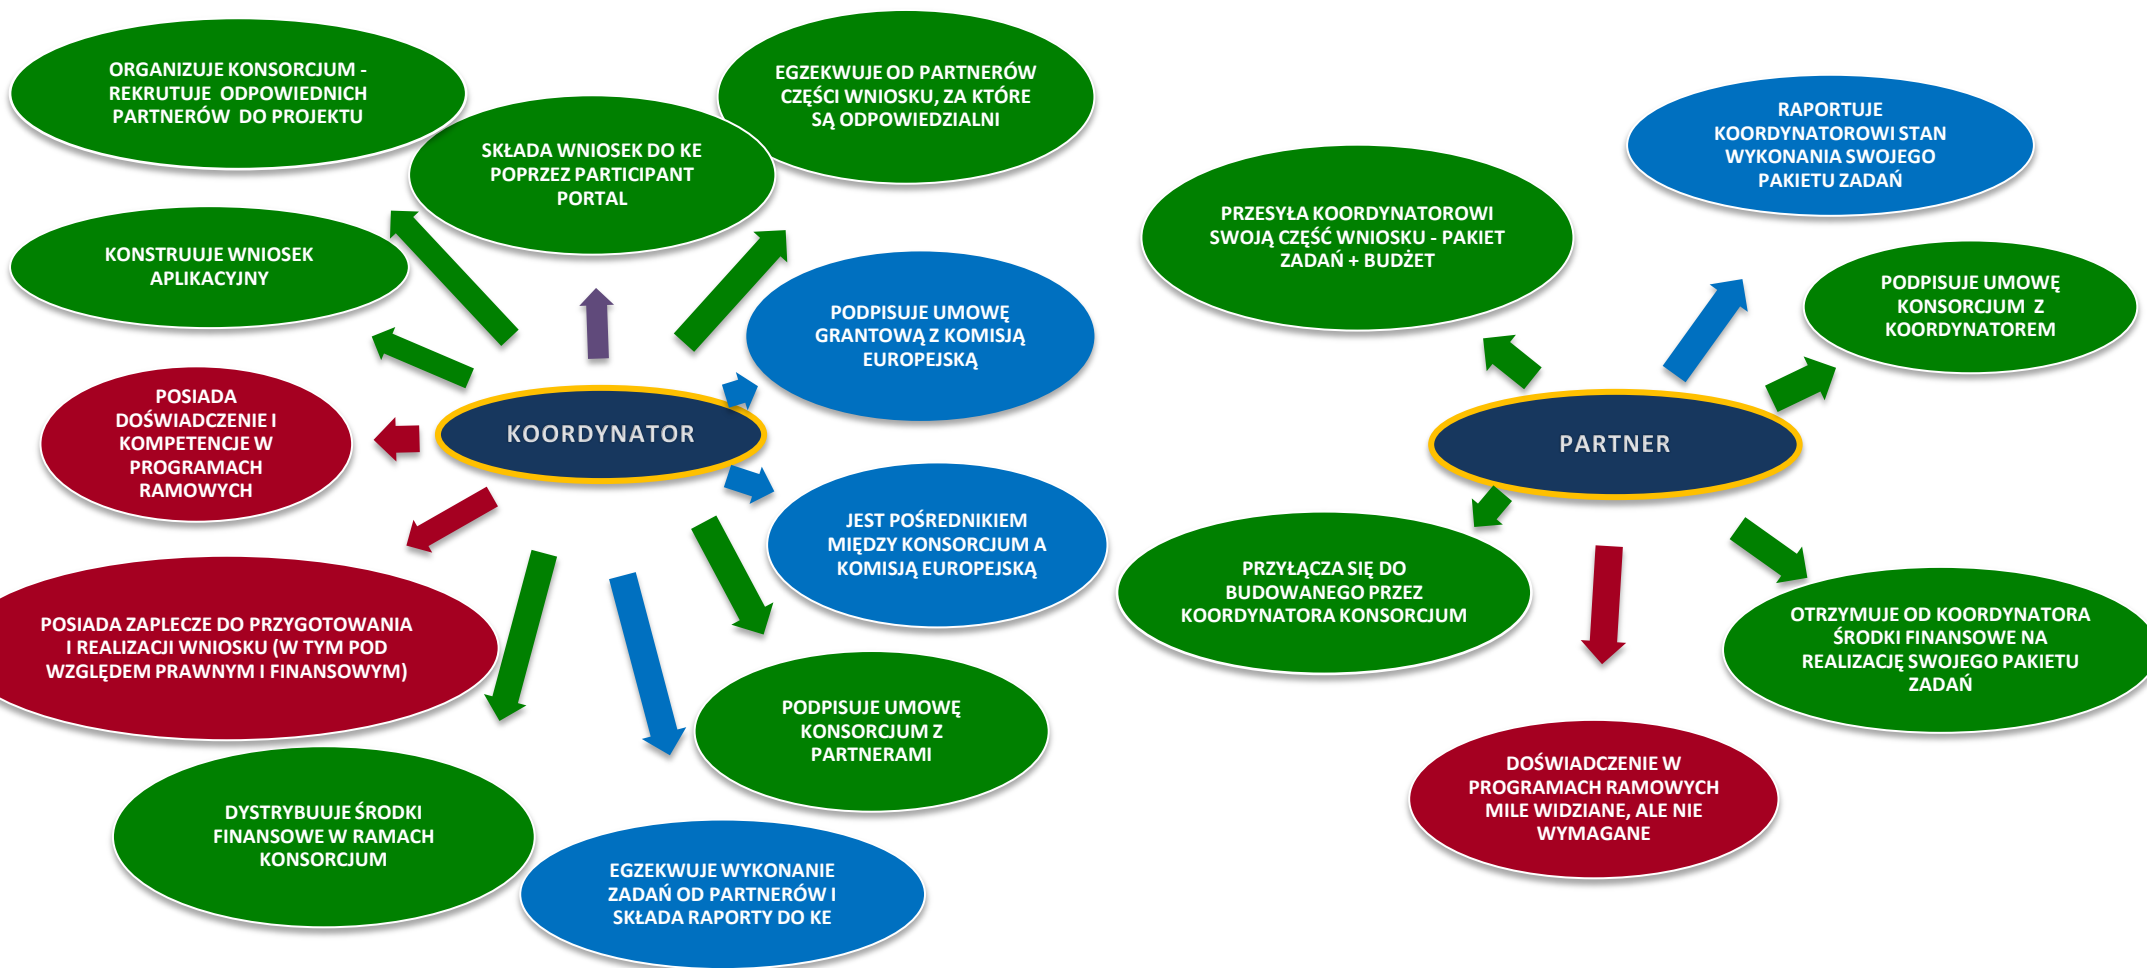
ORGANIZUJE KONSORCJUM - REKRUTUJE ODPOWIEDNICH PARTNERÓW DO PROJEKTU

SKŁADA WNIOSEK DO KE POPRZEZ PARTICIPANT PORTAL

EGZEKWUJE OD PARTNERÓW CZĘŚCI WNIOSKU, ZA KTÓRE SĄ ODPOWIEDZIALNI

KONSTRUUJE WNIOSEK APLIKACYJNY

PODPISUJE UMOWĘ GRANTOWĄ Z KOMISJĄ EUROPEJSKĄ

POSIADA DOŚWIADCZENIE I KOMPETENCJE W PROGRAMACH RAMOWYCH

KOORDYNATOR

JEST POŚREDNIKIEM MIĘDZY KONSORCJUM A KOMISJĄ EUROPEJSKĄ

POSIADA ZAPLECZE DO PRZYGOTOWANIA I REALIZACJI WNIOSKU (W TYM POD WZGLĘDEM PRAWNYM I FINANSOWYM)

PODPISUJE UMOWĘ KONSORCJUM Z PARTNERAMI

DYSTRYBUUJE ŚRODKI FINANSOWE W RAMACH KONSORCJUM

EGZEKWUJE WYKONANIE ZADAŃ OD PARTNERÓW I SKŁADA RAPORTY DO KE

RAPORTUJE KOORDYNATOROWI STAN WYKONANIA SWOJEGO PAKIETU ZADAŃ

PRZESYŁA KOORDYNATOROWI SWOJĄ CZĘŚĆ WNIOSKU - PAKIET ZADAŃ + BUDŻET

PODPISUJE UMOWĘ KONSORCJUM Z KOORDYNATOREM

PARTNER

PRZYŁĄCZA SIĘ DO BUDOWANEGO PRZEZ KOORDYNATORA KONSORCJUM

OTRZYMUJE OD KOORDYNATORA ŚRODKI FINANSOWE NA REALIZACJĘ SWOJEGO PAKIETU ZADAŃ

DOŚWIADCZENIE W PROGRAMACH RAMOWYCH MILE WIDZIANE, ALE NIE WYMAGANE